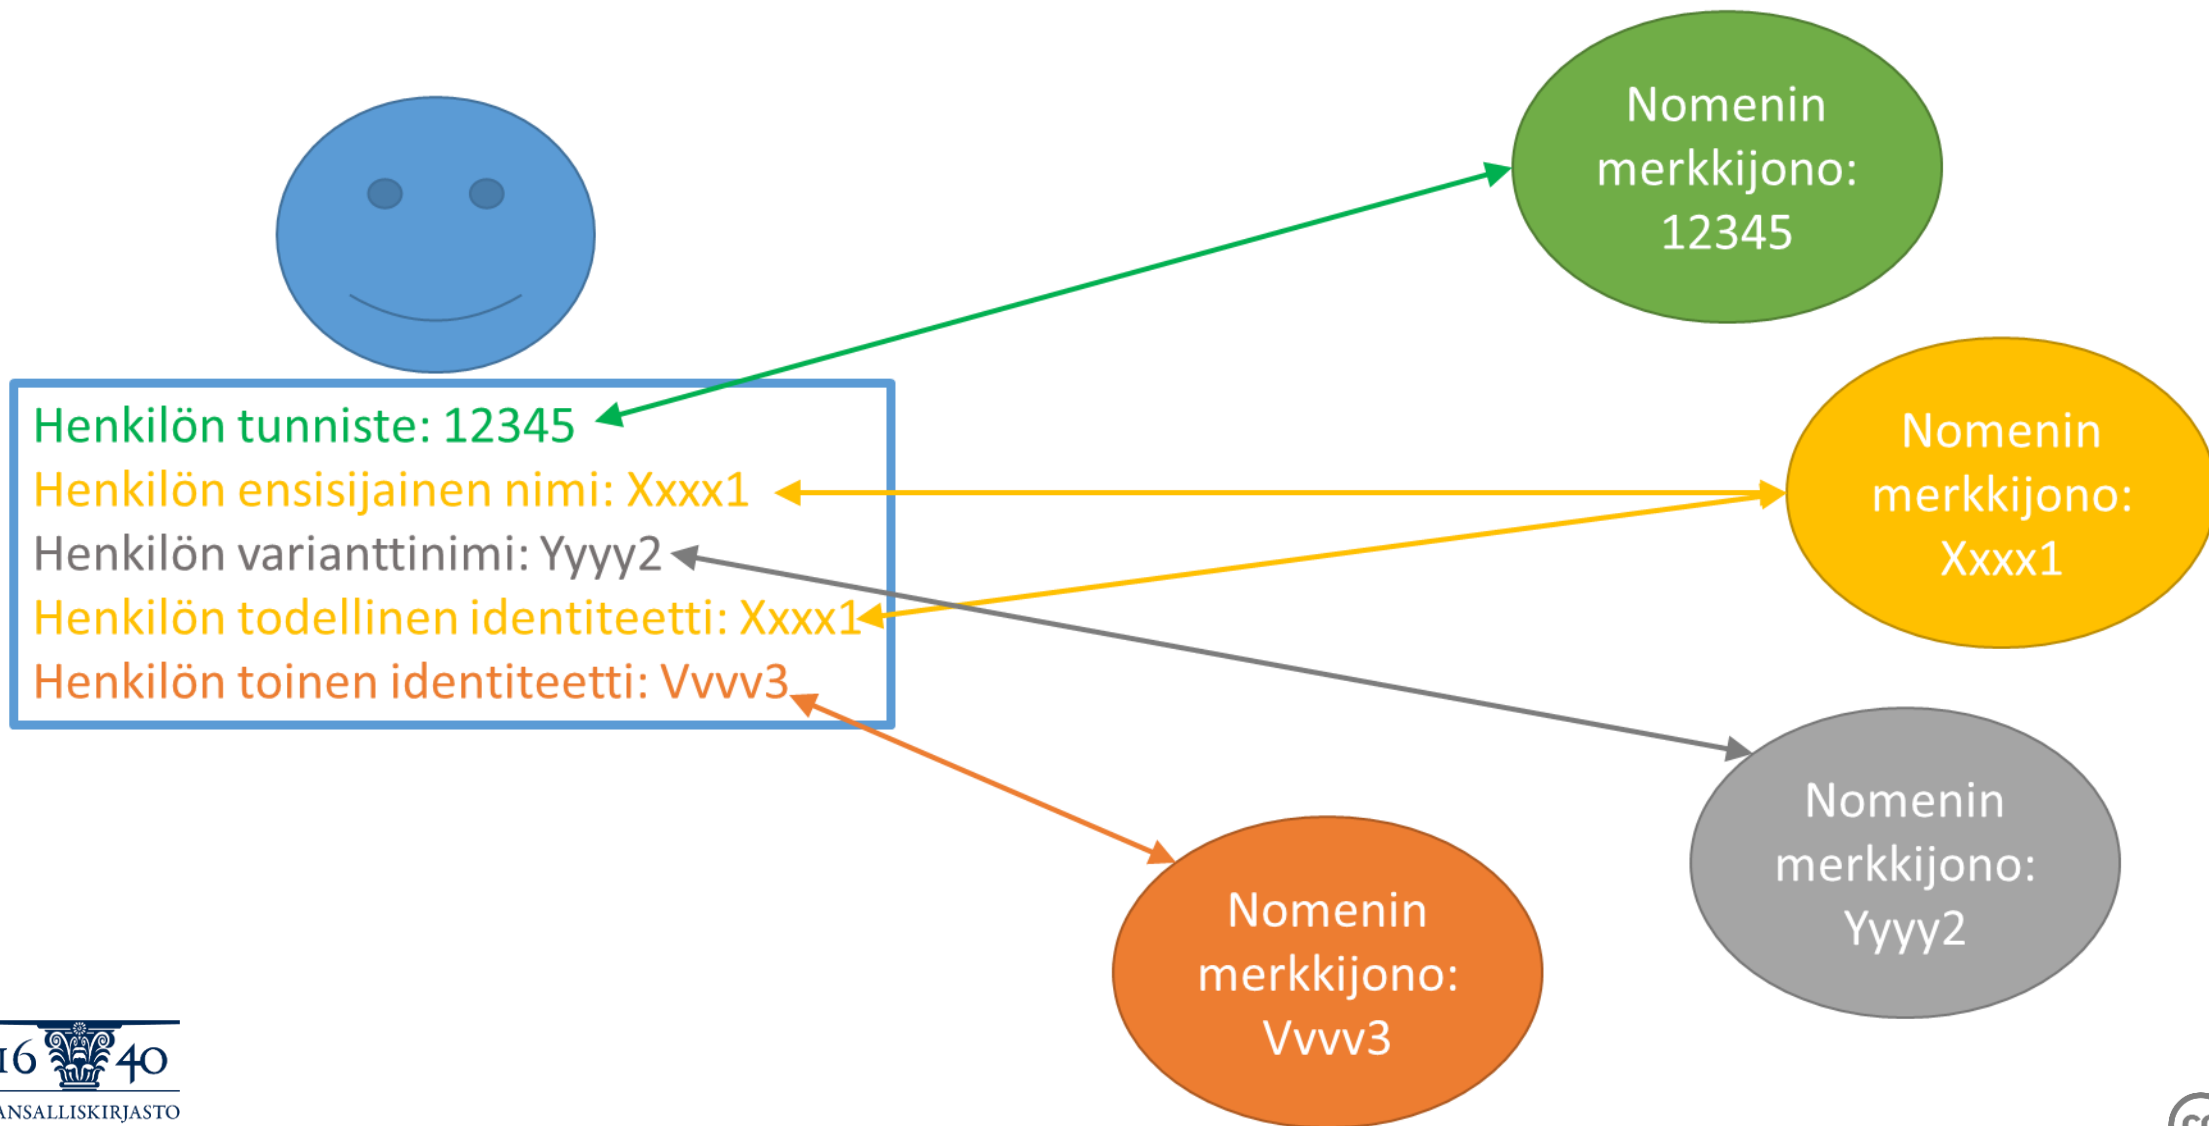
Henkilön tunniste: 12345
Henkilön ensisijainen nimi: Xxxx1
Henkilön varianttinimi: Yyyy2
Henkilön todellinen identiteetti: Xxxx1
Henkilön toinen identiteetti: Vvvv3

Nomenin merkkijono: 12345

Nomenin merkkijono: Xxxx1

Nomenin merkkijono: Yyyy2

Nomenin merkkijono: Vvvv3

16 40
ANSALLISKIRJASTO